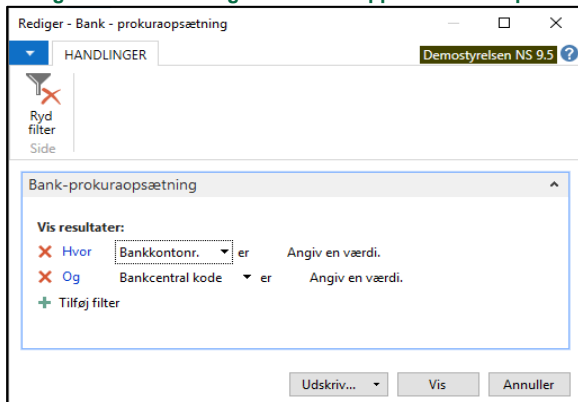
Rediger - Bank - prokuraopsætning

HANDLINGER

Demostyrelsen NS 9.5

Ryd filter

Side

Bank-prokuraopsætning

Vis resultater:

Hvor Bankkontonr. er Angiv en værdi.

Og Bankcentral kode er Angiv en værdi.

Tilføj filter

Udskriv...

Vis

Annuller